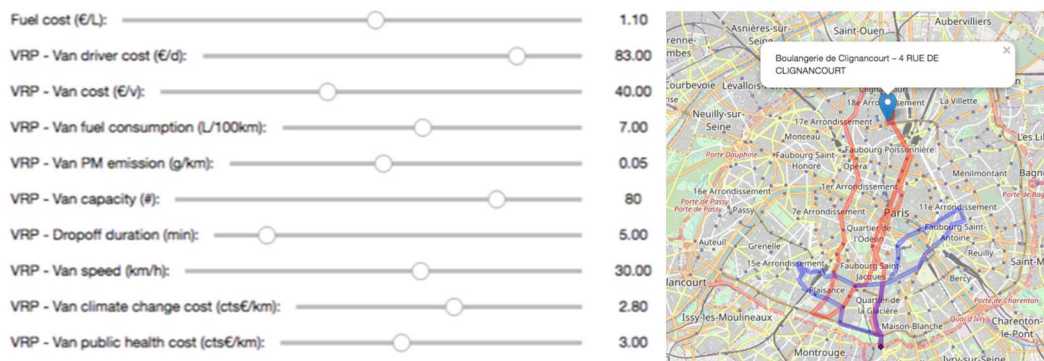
Fuel cost (€/L): 1.10
VRP - Van driver cost (€/d): 83.00
VRP - Van cost (€/v): 40.00
VRP - Van fuel consumption (L/100km): 7.00
VRP - Van PM emission (g/km): 0.05
VRP - Van capacity (#): 80
VRP - Dropoff duration (min): 5.00
VRP - Van speed (km/h): 30.00
VRP - Van climate change cost (cts€/km): 2.80
VRP - Van public health cost (cts€/km): 3.00

Boulangerie de Clignancourt – 4 RUE DE CLIGNANCOURT
×

Asnières-sur-Seine
Saint-Ouen
Aubervilliers
renne
mbes
Courbevoie
Levallois
18e Arrondissement
La Villette
Neuilly-sur-Seine
17e Arrondissement
Monceau
Faubourg Poissonnière
Les Li
Porte Dauphine
Faubourg Saint-Honoré
Opéra
Ménilmontant
Bagn
1er Arrondissement
16e Arrondissement
Porte de Passy
Porte de Passy
Passy
7e Arrondissement
Paris
11e Arrondissement
Porte de Bag
Quartier de l'Odéon
Faubourg Saint-Antoine
Auteuil
Grenelle
Reuilly
15e Arrondissement
Faubourg Saint-Jacques
Saint-M
ancourt
Bercy
Plaisance
Porte de Charenton
Quartier de la Glacière
Issy-les-Moulineaux
Quai d'Ivry
Charenton-le-Pont
Maison-Blanche
Montrouge
Ivry-sur-Seine